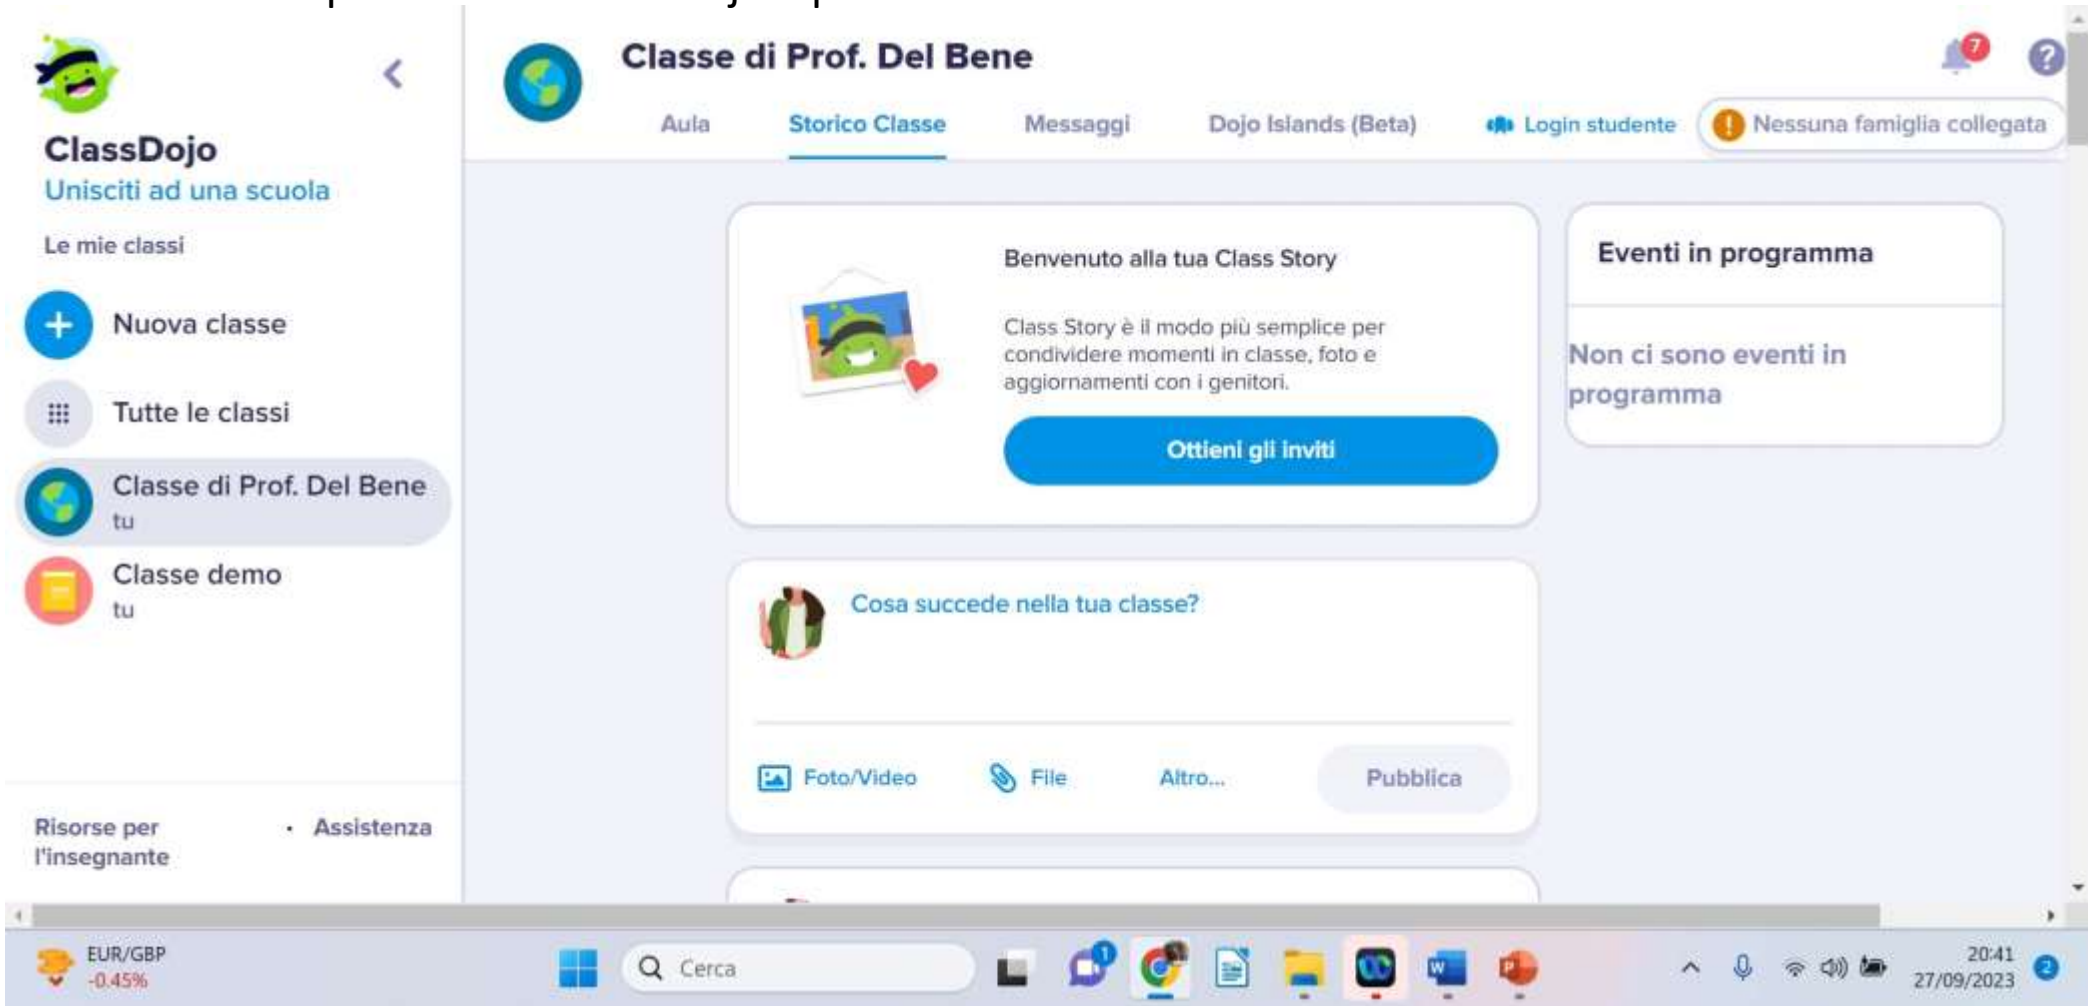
ClassDojo
Unisciti ad una scuola

Le mie classi

Nuova classe

Tutte le classi

Classe di Prof. Del Bene
tu

Classe demo
tu

Risorse per l'insegnante · Assistenza

Classe di Prof. Del Bene

Aula | Storico Classe | Messaggi | Dojo Islands (Beta) | Login studente | Nessuna famiglia collegata

7

Benvenuto alla tua Class Story

Class Story è il modo più semplice per condividere momenti in classe, foto e aggiornamenti con i genitori.

Ottieni gli inviti

Cosa succede nella tua classe?

Foto/Video | File | Altro... | Pubblica

Eventi in programma

Non ci sono eventi in programma

EUR/GBP
-0.45%

Cerca

1

20:41
27/09/2023

2